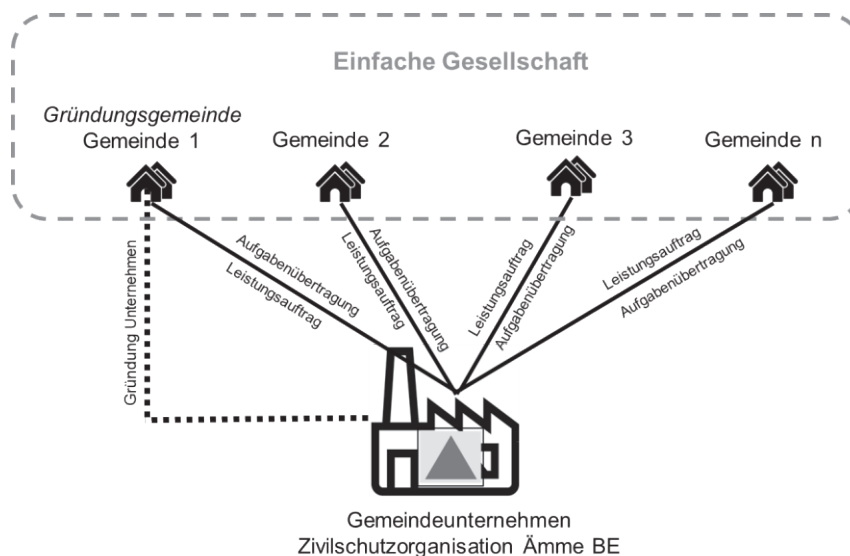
Einfache Gesellschaft

Gründungsgemeinde
Gemeinde 1

Gemeinde 2

Gemeinde 3

Gemeinde n

Gründung Unternehmen

Aufgabenübertragung
Leistungsauftrag

Leistungsauftrag
Aufgabenübertragung

Leistungsauftrag
Aufgabenübertragung

Leistungsauftrag
Aufgabenübertragung

Gemeindeunternehmen
Zivilschutzorganisation Ämme BE